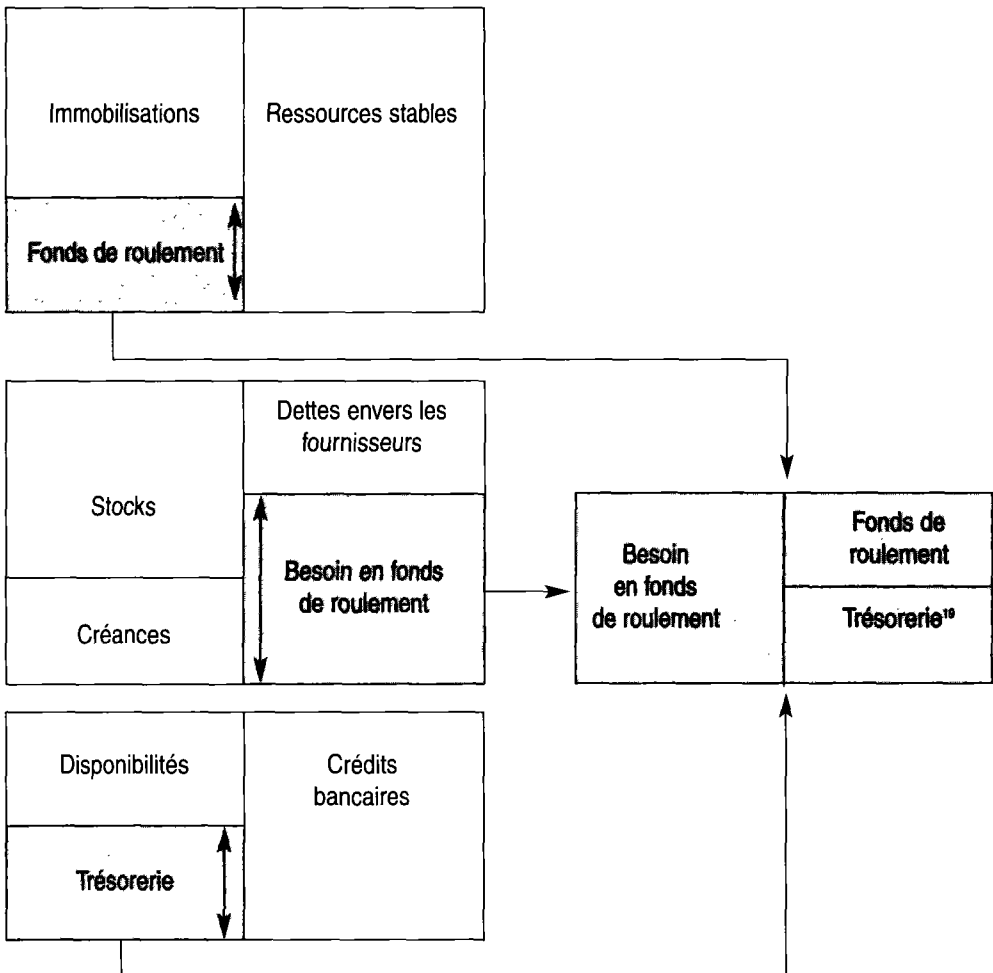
Immobilisations

Ressources stables

Fonds de roulement

Stocks

Dettes envers les fournisseurs

Besoin en fonds de roulement

Créances

Besoin en fonds de roulement

Fonds de roulement

Trésorerie$^{19}$

Disponibilités

Crédits bancaires

Trésorerie